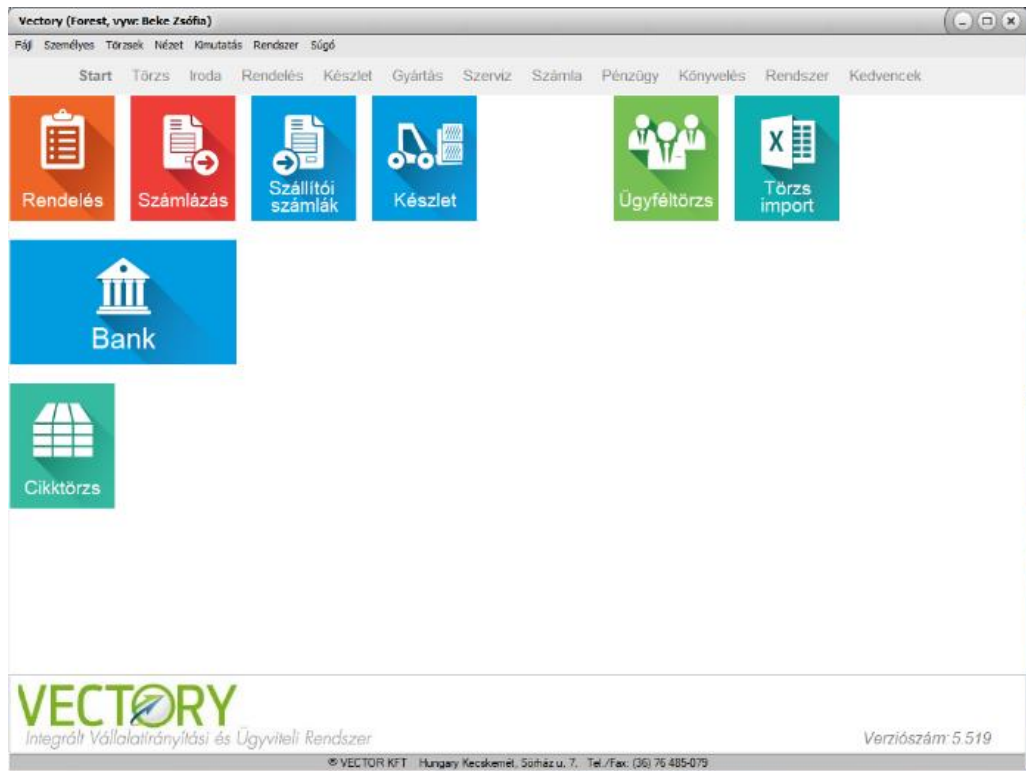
Vectory (Forest, vyw: Beke Zsófia)

Fájl Személyes Törzsek Nézet Kimutatás Rendszer Súgó

Start Törzs Iroda Rendelés Készlet Gyártás Szerviz Számla Pénzügy Könyvelés Rendszer Kedvencek

Rendelés

Számlázás

Szállítói számlák

Készlet

Ügyféltörzs

X

Törzs import

Bank

Cikktörzs

VECTORY
Integrált Vállalatirányítási és Ügyviteli Rendszer

Verziószám: 5.519

© VECTOR KFT Hungary Kecskemét, Sörház u. 7. Tel./Fax: (36) 76 485-079